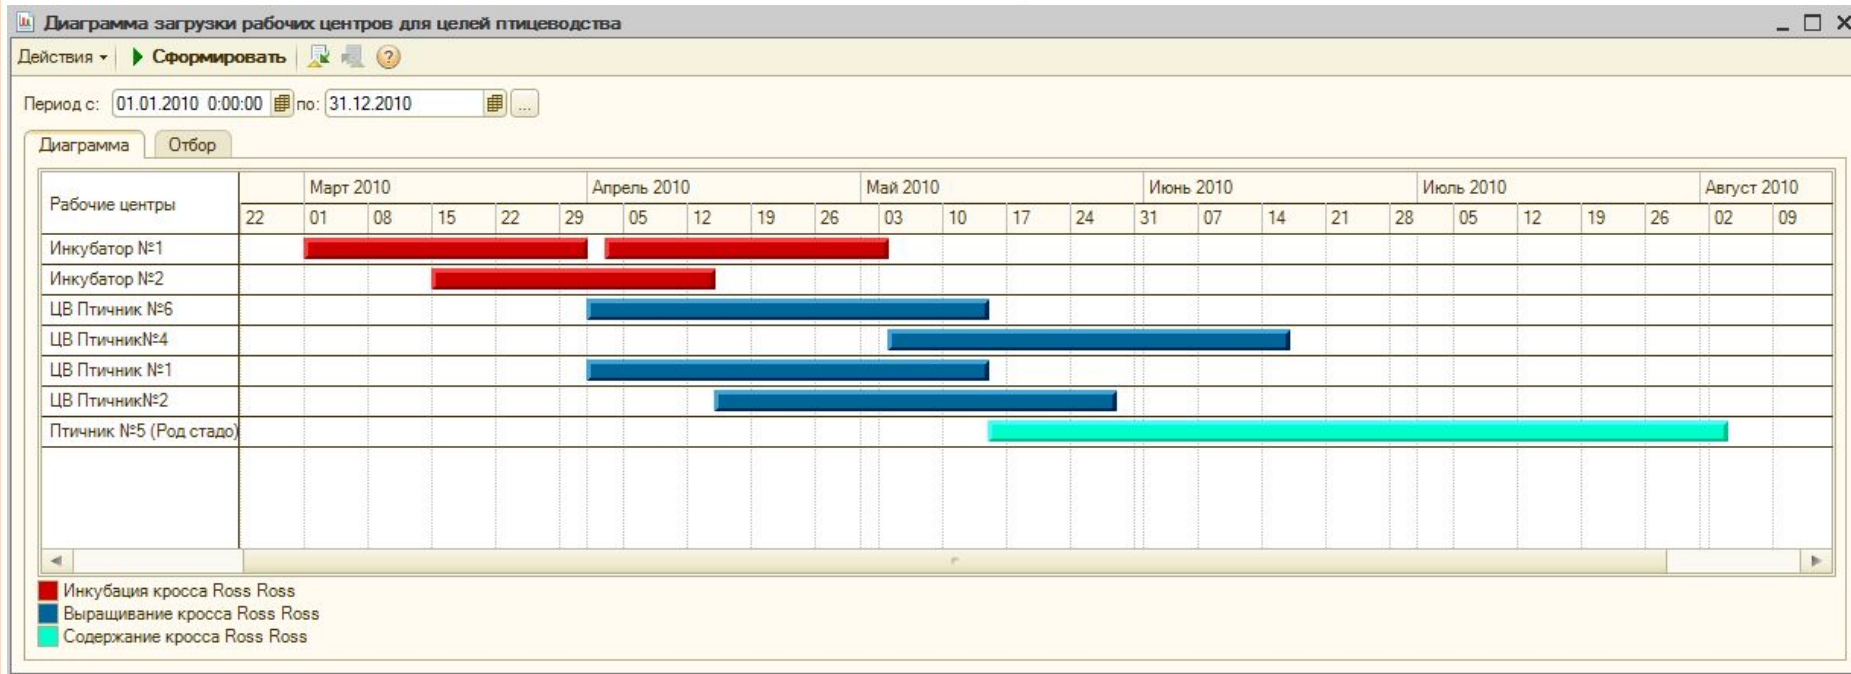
Диаграмма загрузки рабочих центров для целей птицеводства

Действия ▾ Сформировать ?

Период с: 01.01.2010 0:00:00 по: 31.12.2010 ...

Диаграмма Отбор

| Рабочие центры | Март 2010 | Апрель 2010 | Май 2010 | Июнь 2010 | Июль 2010 | Август 2010 |
|---|---|---|---|---|---|---|

22 01 08 15 22 29 05 12 19 26 03 10 17 24 31 07 14 21 28 05 12 19 26 02 09

Инкубатор №1
Инкубатор №2
ЦВ Птичник №6
ЦВ Птичник№4
ЦВ Птичник №1
ЦВ Птичник№2
Птичник №5 (Род стадо)

Инкубация кросса Ross Ross
Выращивание кросса Ross Ross
Содержание кросса Ross Ross